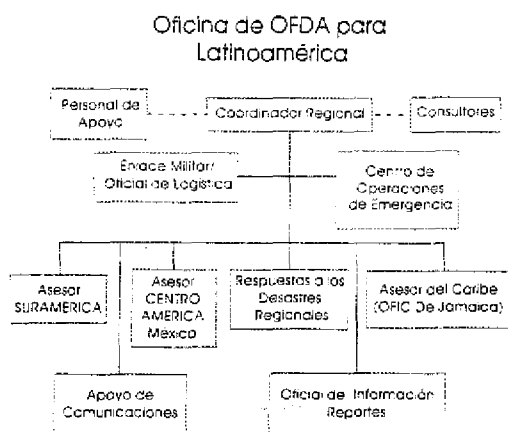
Oficina de OFDA para Latinoamérica

Personal de Apoyo

Coordinador Regional

Consultores

Enlace Militar/ Oficial de Logística

Centro de Operaciones de Emergencia

Asesor SURAMERICA

Asesor CENTRO AMERICA México

Respuestas a los Desastres Regionales

Asesor del Caribe (OFIC De Jamaica)

Apoyo de Comunicaciones

Oficial de Información Reportes